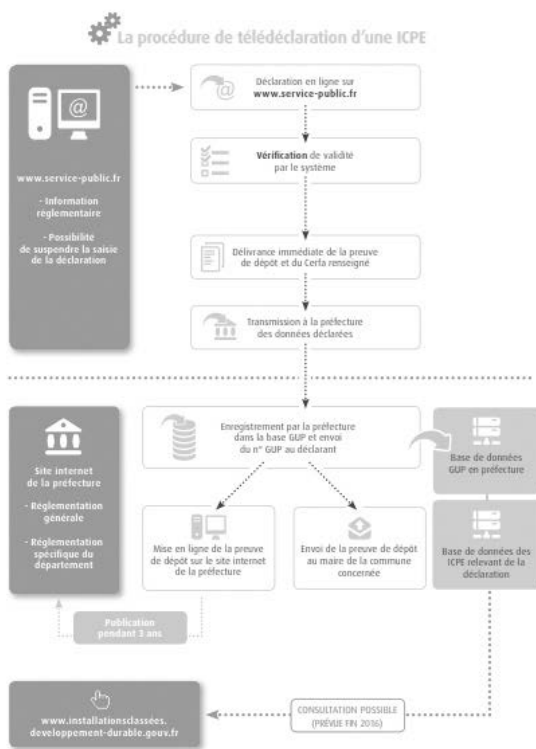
La procédure de télédéclaration d'une ICPE

www.service-public.fr

- Information réglementaire

- Possibilité de suspendre la saisie de la déclaration

Déclaration en ligne sur **www.service-public.fr**

**Vérification** de validité par le système

Délivrance immédiate de la preuve de dépôt et du Cerfa renseigné

Transmission à la préfecture des données déclarées

Site internet de la préfecture

- Réglementation générale

- Réglementation spécifique du département

Enregistrement par la préfecture dans la base GUP et envoi du n° GUP au déclarant

Base de données GUP en préfecture

Mise en ligne de la preuve de dépôt sur le site internet de la préfecture

Envoi de la preuve de dépôt au maire de la commune concernée

Base de données des ICPE relevant de la déclaration

Publication pendant 3 ans

www.installationsclassées.developpement-durable.gouv.fr

CONSULTATION POSSIBLE (PRÉVUE FIN 2016)